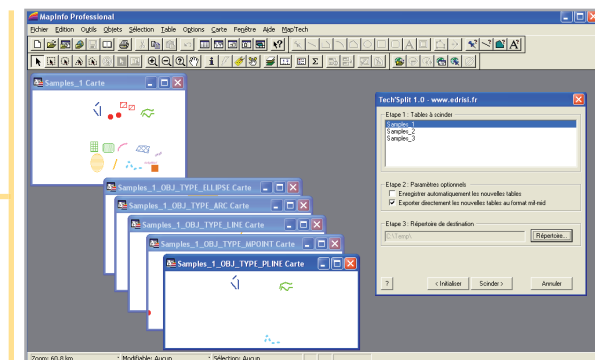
MapInfo Professional

Fichier Edition Outils Objets Sélection Table Options Carte Fenêtre Aide MapTech

Samples_1 Carte

Samples_1_OBJ_TYPE_ELLIPSE Carte

Samples_1_OBJ_TYPE_ARC Carte

Samples_1_OBJ_TYPE_LINE Carte

Samples_1_OBJ_TYPE_MPOINT Carte

Samples_1_OBJ_TYPE_PLINE Carte

Tech'Split 1.0 - www.edrisi.fr

Etape 1 : Tables à scinder

Samples_1
Samples_2
Samples_3

Etape 2 : Paramètres optionels

Enregistrer automatiquement les nouvelles tables

Exporter directement les nouvelles tables au format mif-mid

Etape 3 : Répertoire de destination

C:\Temp\

Répertoire...

?

< Initialiser

Scinder >

Annuler

Zoom: 60,8 km

Modifiable: Aucun

Sélection: Aucun